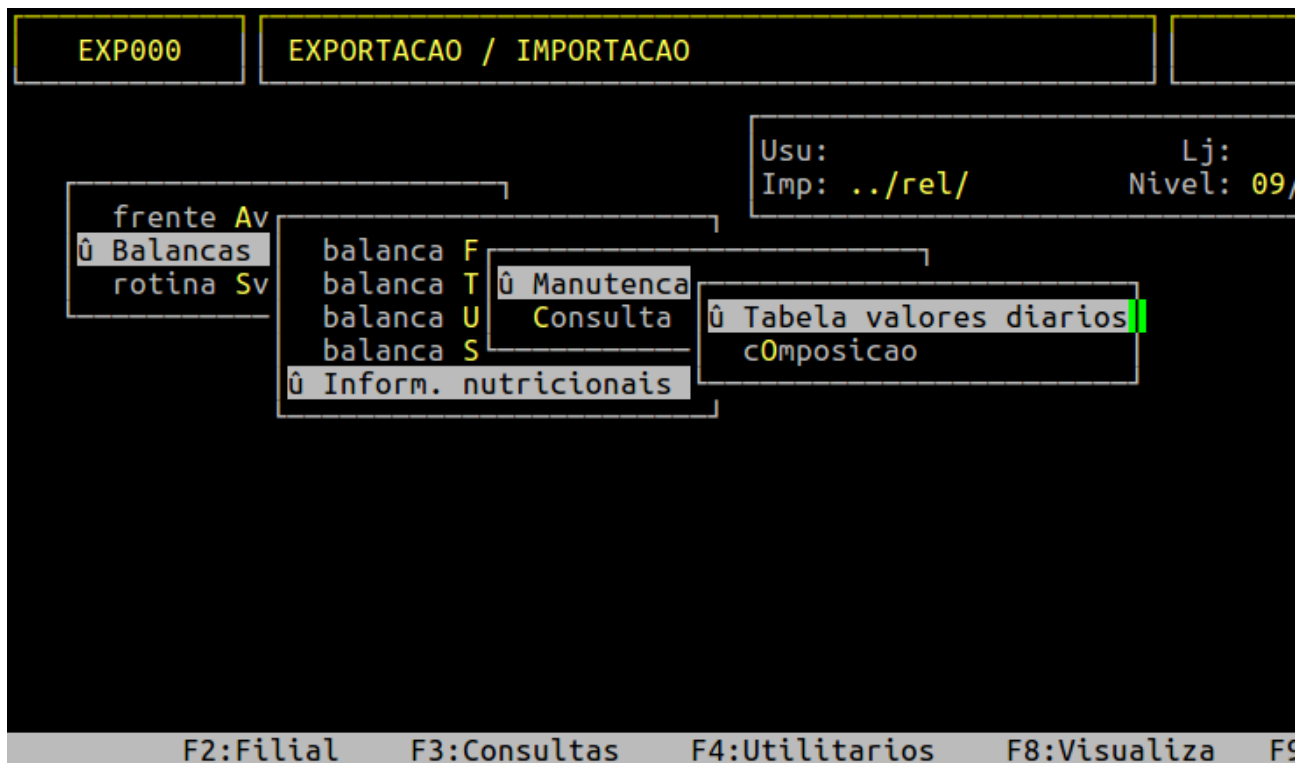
EXP000

EXPORTACAO / IMPORTACAO

Usu:
Lj:
Imp: ../rel/
Nivel: 09/

frente Av
û Balancas
rotina Sv

balanca F
balanca T
balanca U
balanca S
û Inform. nutricionais

û Manutenca
Consulta

û Tabela valores diarios
cOmposicao

F2:Filial F3:Consultas F4:Utilitarios F8:Visualiza F9